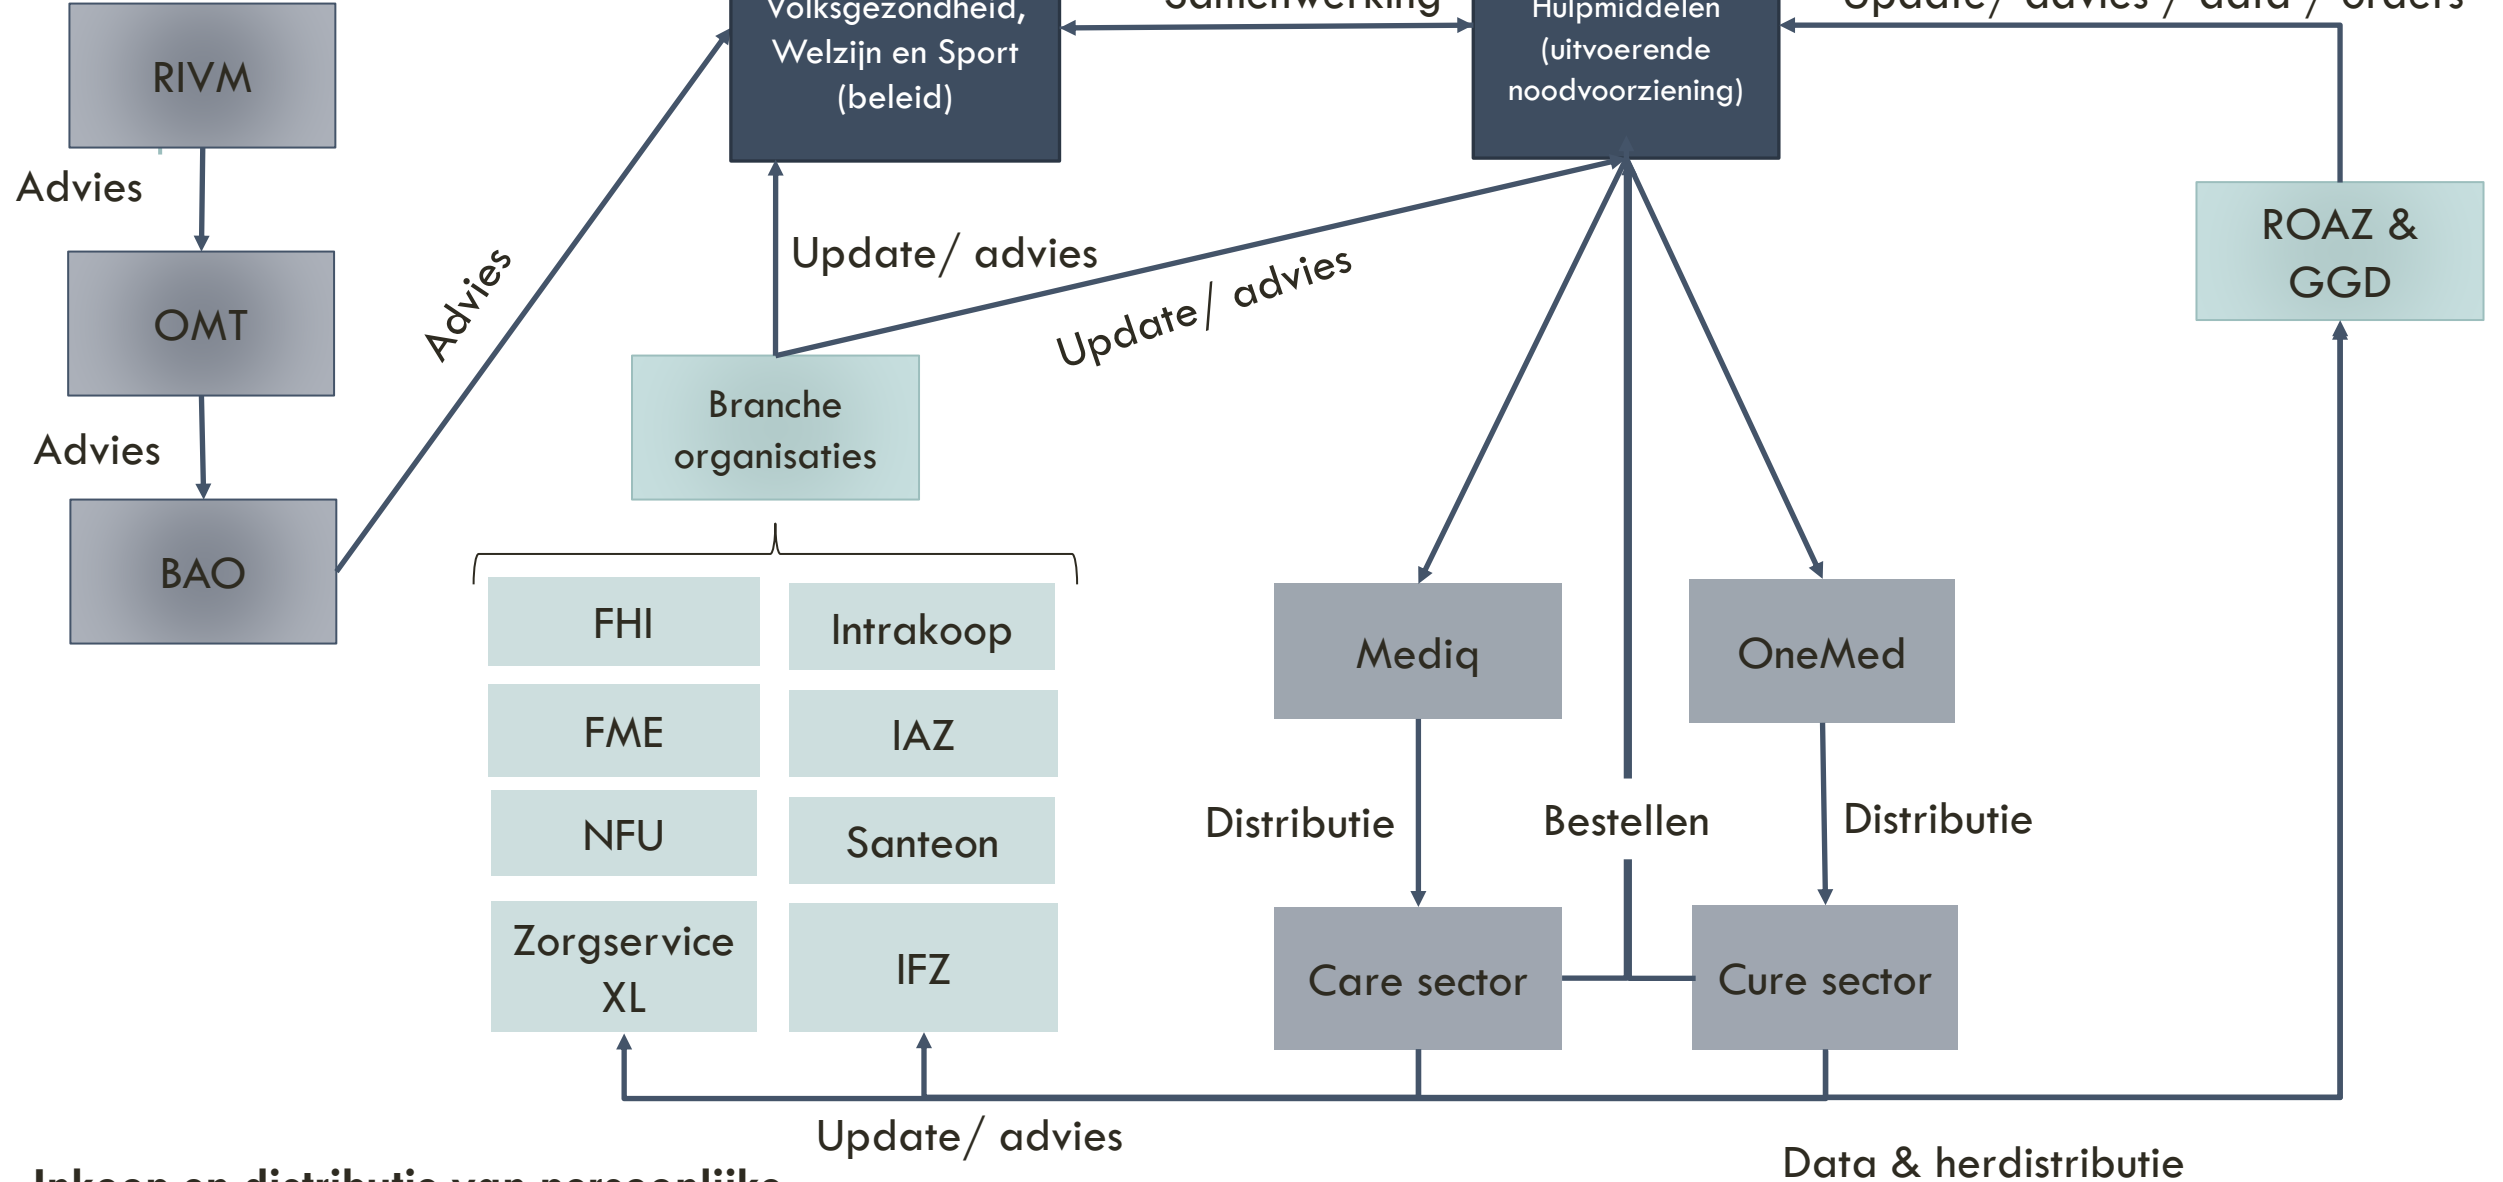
RIVM

Advies

OMT

Advies

BAO

Advies

Volksgezondheid, Welzijn en Sport (beleid)

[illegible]

Hulpmiddelen (uitvoerende noodvoorziening)

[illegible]

Update/ advies

Update/ advies

ROAZ & GGD

Branche organisaties

FHI

Intrakoop

FME

IAZ

NFU

Santeon

Zorgservice XL

IFZ

Mediq

OneMed

Distributie

Bestellen

Distributie

Care sector

Cure sector

Update/ advies

Data & herdistributie

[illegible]